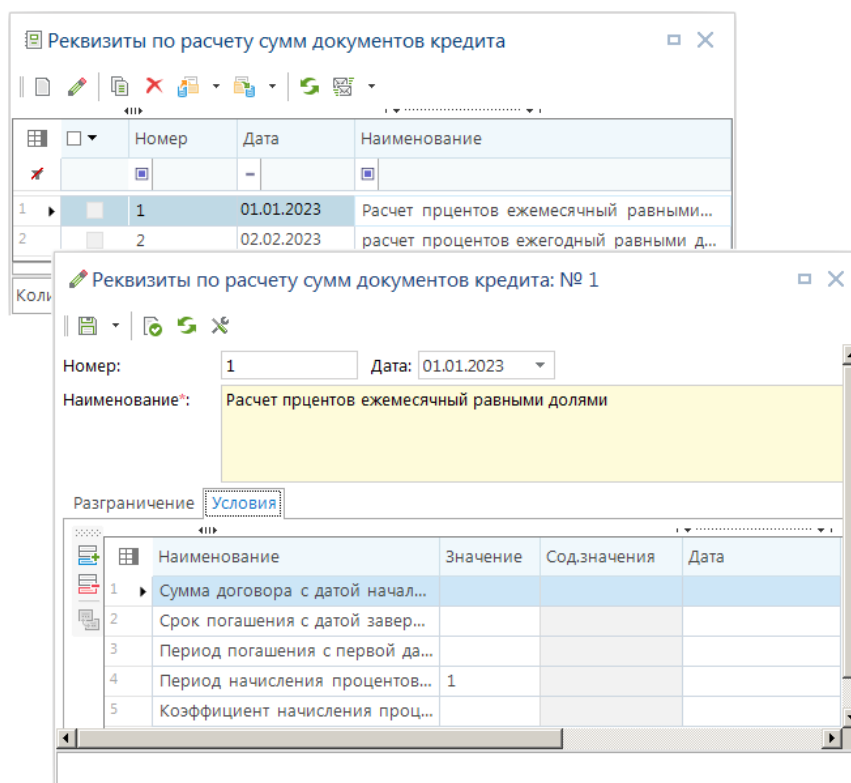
Реквизиты по расчету сумм документов кредита

| | | Номер | Дата | Наименование |
|---|---|---|---|---|
| 1 | | 1 | 01.01.2023 | Расчет прцентов ежемесячный равными... |
| 2 | | 2 | 02.02.2023 | расчет процентов ежегодный равными д... |

Коли

Реквизиты по расчету сумм документов кредита: № 1

Номер: 1
Дата: 01.01.2023
Наименование*: Расчет прцентов ежемесячный равными долями

Разграничение
Условия

| | Наименование | Значение | Сод.значения | Дата |
|---|---|---|---|---|
| 1 | Сумма договора с датой начал... | | | |
| 2 | Срок погашения с датой завер... | | | |
| 3 | Период погашения с первой да... | | | |
| 4 | Период начисления процентов... | 1 | | |
| 5 | Коэффициент начисления проц... | | | |